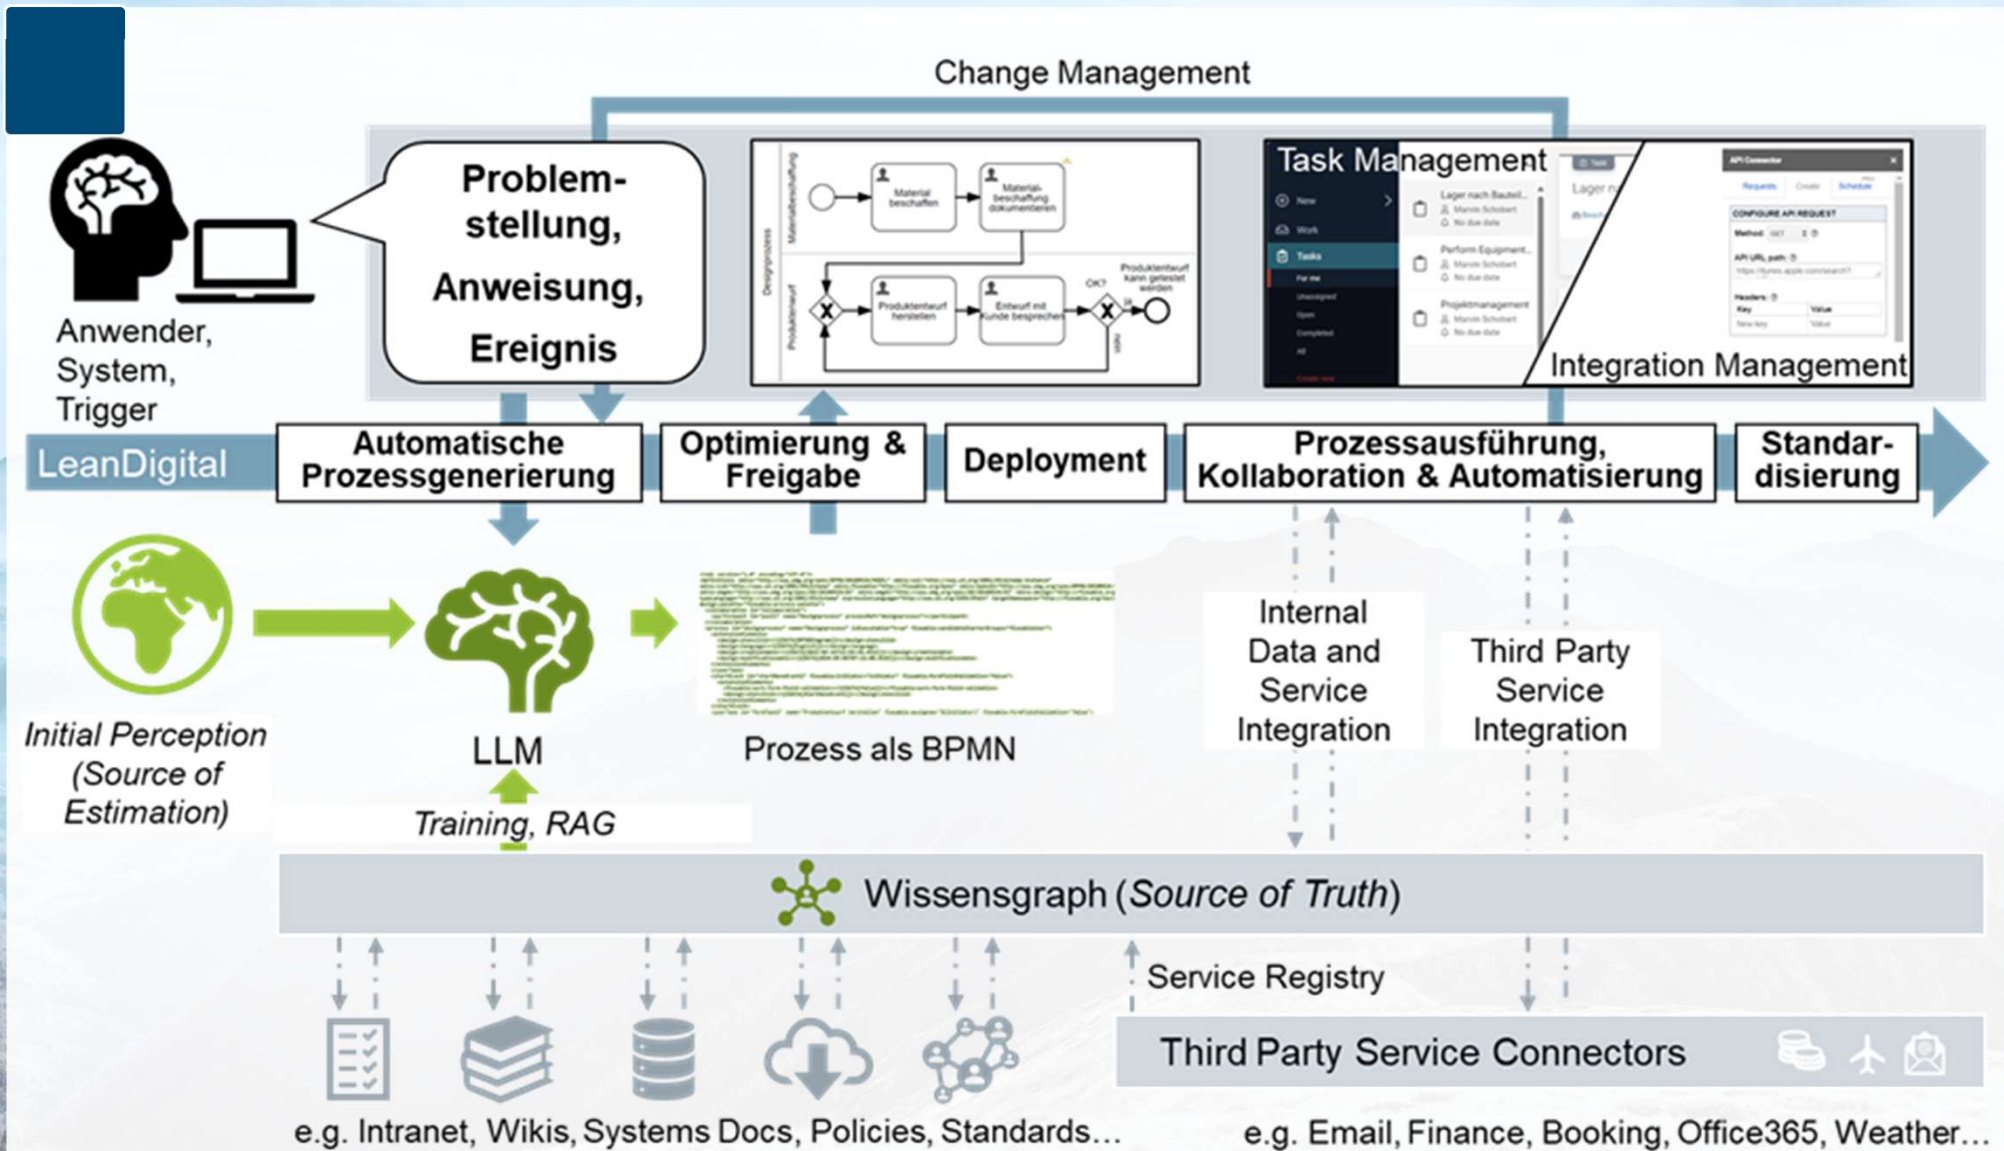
Change Management

Anwender, System, Trigger

Problemstellung, Anweisung, Ereignis

Material beschaffen

Materialbeschaffung dokumentieren

Produktentwurf herstellen

Entwurf mit Kunde besprechen

OK?

Produktentwurf kann geliefert werden

Task Management

New

Work

Tasks

Lager nach Bauteil...

Perform Equipment...

Projektmanagement

API Connector

CONFIGURE API REQUEST

Integration Management

LeanDigital

Automatische Prozessgenerierung

Optimierung & Freigabe

Deployment

Prozessausführung, Kollaboration & Automatisierung

Standardisierung

Initial Perception (Source of Estimation)

LLM

Prozess als BPMN

Internal Data and Service Integration

Third Party Service Integration

Training, RAG

Wissensgraph (Source of Truth)

Service Registry

Third Party Service Connectors

e.g. Intranet, Wikis, Systems Docs, Policies, Standards…

e.g. Email, Finance, Booking, Office365, Weather…